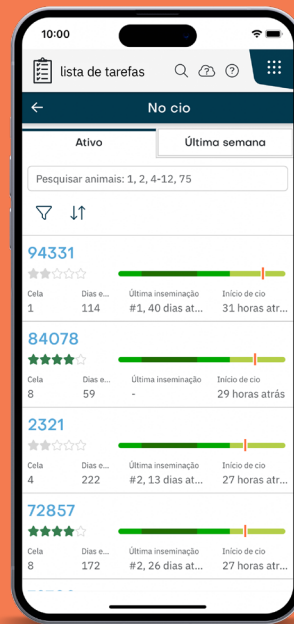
10:00

lista de tarefas

No cio

Ativo

Última semana

Pesquisar animais: 1, 2, 4-12, 75

94331

| Cela | Dias e... | Última inseminação | Início de cio |
|---|---|---|---|
| 1 | 114 | #1, 40 dias at... | 31 horas atrás |

84078

| Cela | Dias e... | Última inseminação | Início de cio |
|---|---|---|---|
| 8 | 59 | - | 29 horas atrás |

2321

| Cela | Dias e... | Última inseminação | Início de cio |
|---|---|---|---|
| 4 | 222 | #2, 13 dias at... | 27 horas atrás |

72857

| Cela | Dias e... | Última inseminação | Início de cio |
|---|---|---|---|
| 8 | 172 | #2, 26 dias at... | 27 horas atrás |